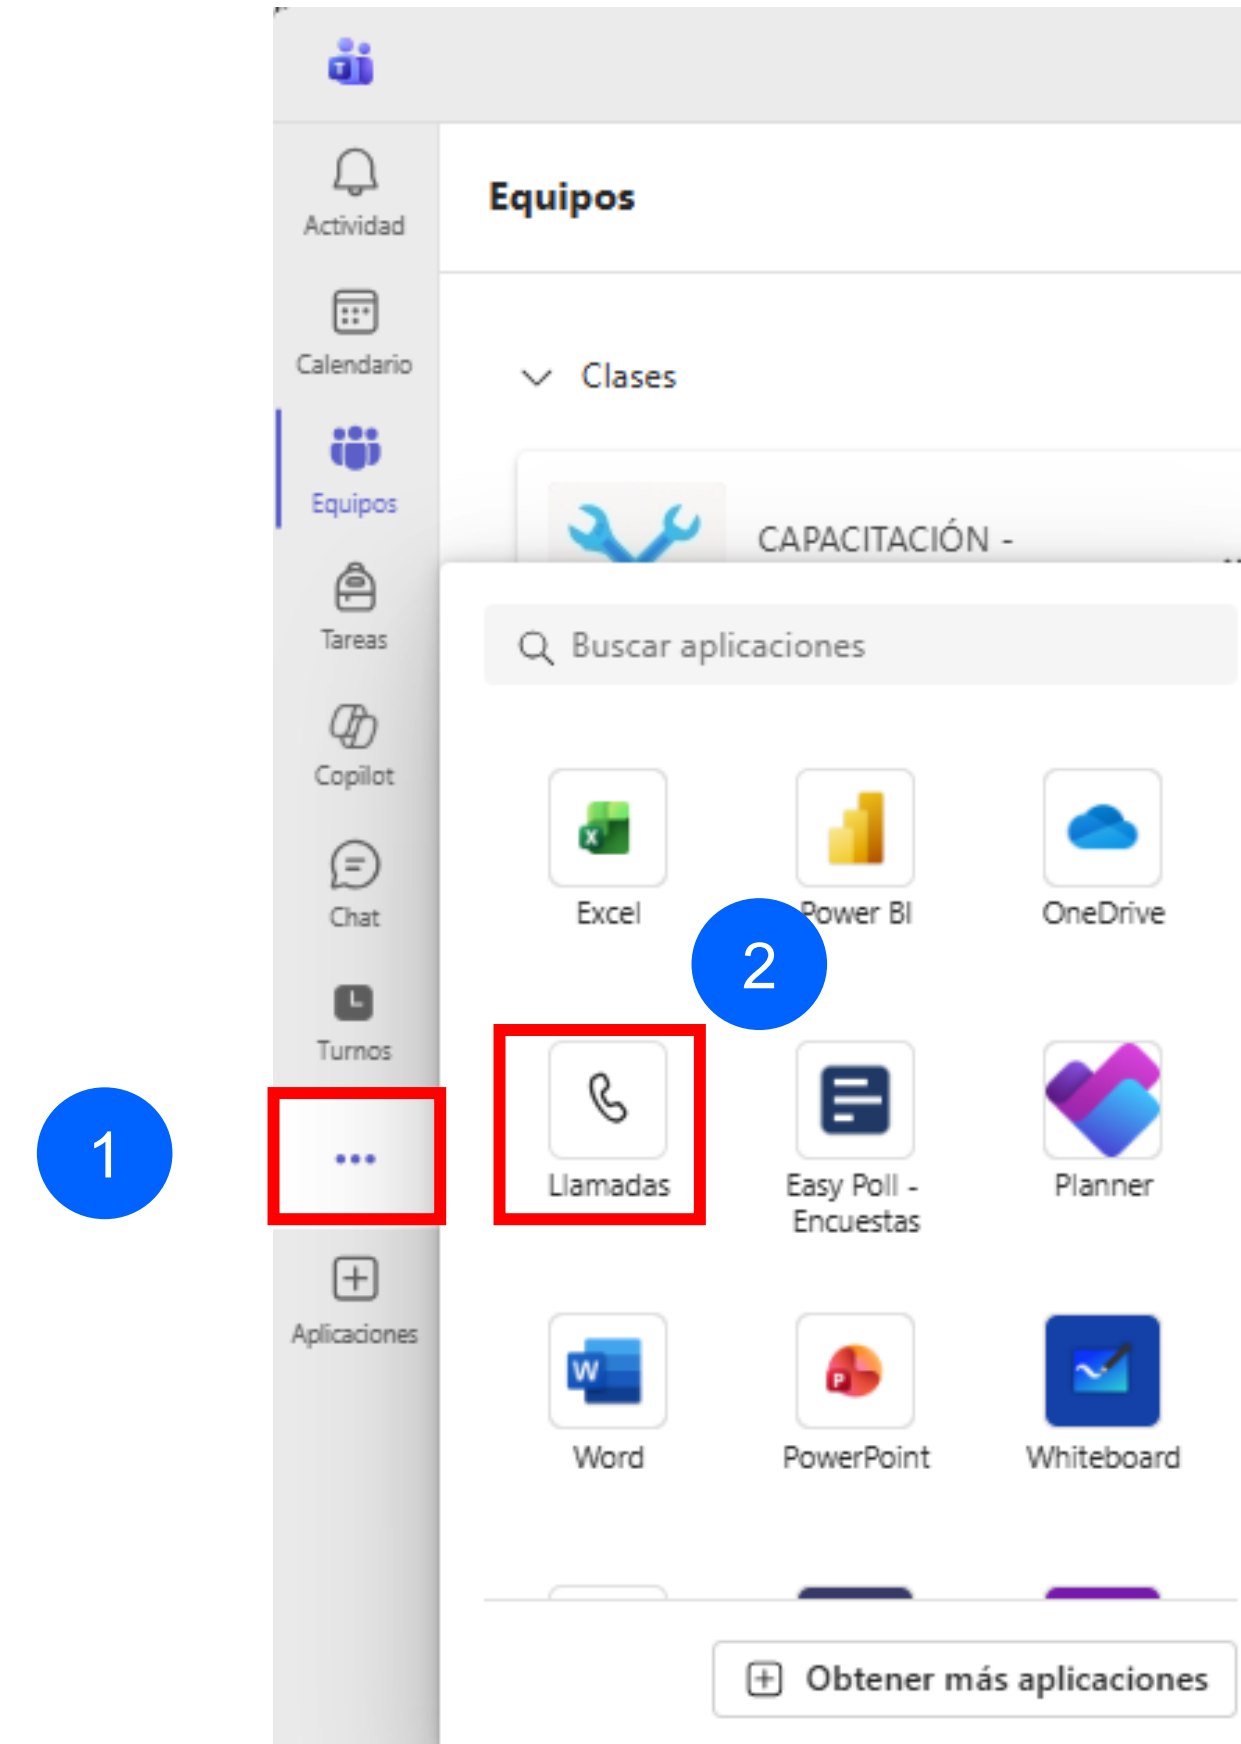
Actividad
Calendario
Equipos
Tareas
Copilot
Chat
Turnos
1
...
Aplicaciones

Equipos

Clases

CAPACITACIÓN -

Buscar aplicaciones

Excel
Power BI
OneDrive
2
Llamadas
Easy Poll - Encuestas
Planner
Word
PowerPoint
Whiteboard

Obtener más aplicaciones